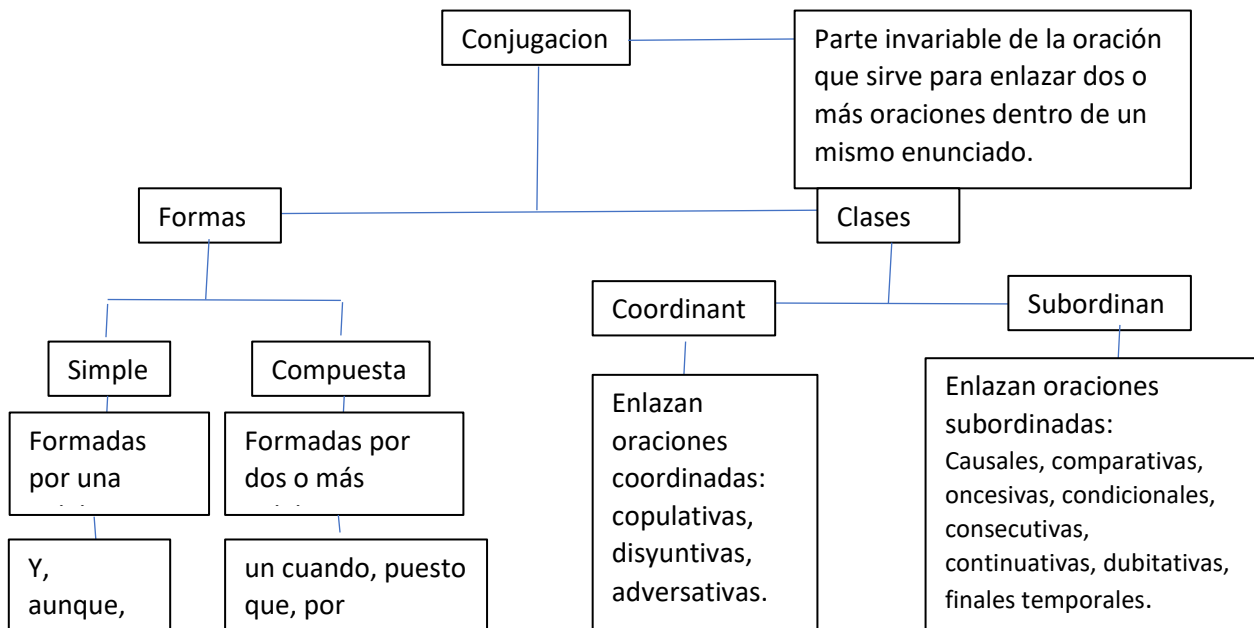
Conjugacion

Parte invariable de la oración que sirve para enlazar dos o más oraciones dentro de un mismo enunciado.

Formas

Clases

Simple

Compuesta

Coordinant

Subordinan

Formadas por una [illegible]

Formadas por dos o más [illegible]

Enlazan oraciones coordinadas: copulativas, disyuntivas, adversativas.

Enlazan oraciones subordinadas: Causales, comparativas, oncesivas, condicionales, consecutivas, continuativas, dubitativas, finales temporales.

Y, aunque,

un cuando, puesto que, por